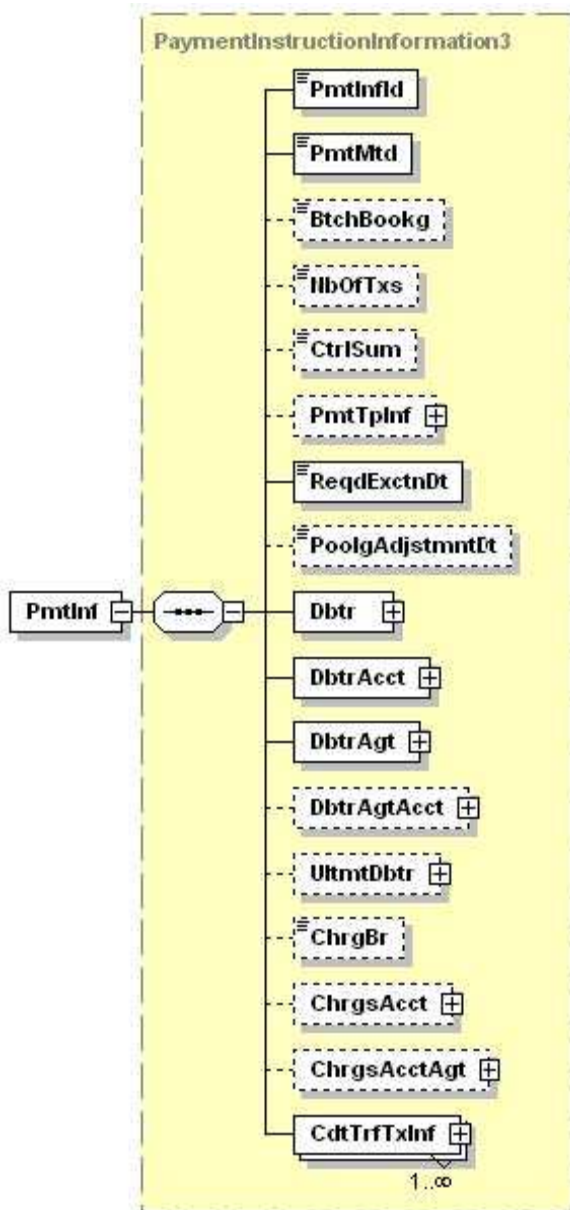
PaymentInstructionInformation3

PmtInf

PmtInfId

PmtMtd

BtchBookg

NbOfTxs

CtrlSum

PmtTpInf

ReqdExctnDt

PoolgAdjstmntDt

Dbtr

DbtrAcct

DbtrAgt

DbtrAgtAcct

UltmtDbtr

ChrgBr

ChrgsAcct

ChrgsAcctAgt

CdtTrfTxInf

1..∞